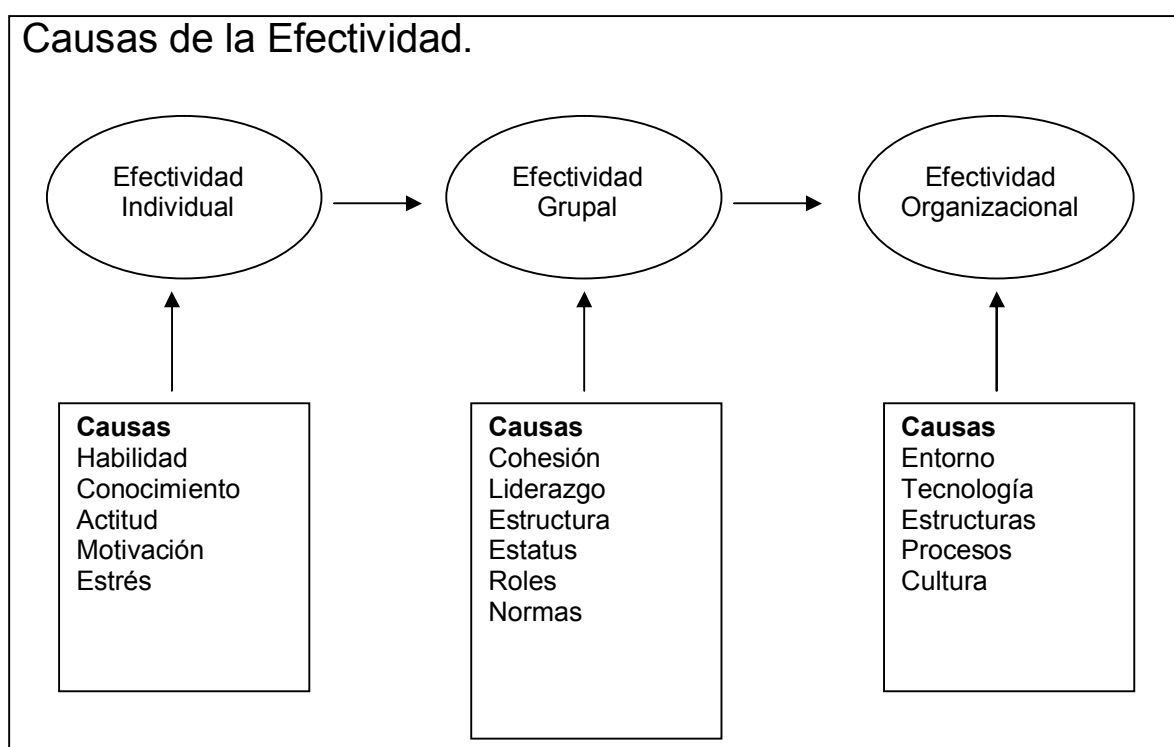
Causas de la Efectividad.

Efectividad Individual

Efectividad Grupal

Efectividad Organizacional

**Causas**
Habilidad
Conocimiento
Actitud
Motivación
Estrés

**Causas**
Cohesión
Liderazgo
Estructura
Estatus
Roles
Normas

**Causas**
Entorno
Tecnología
Estructuras
Procesos
Cultura